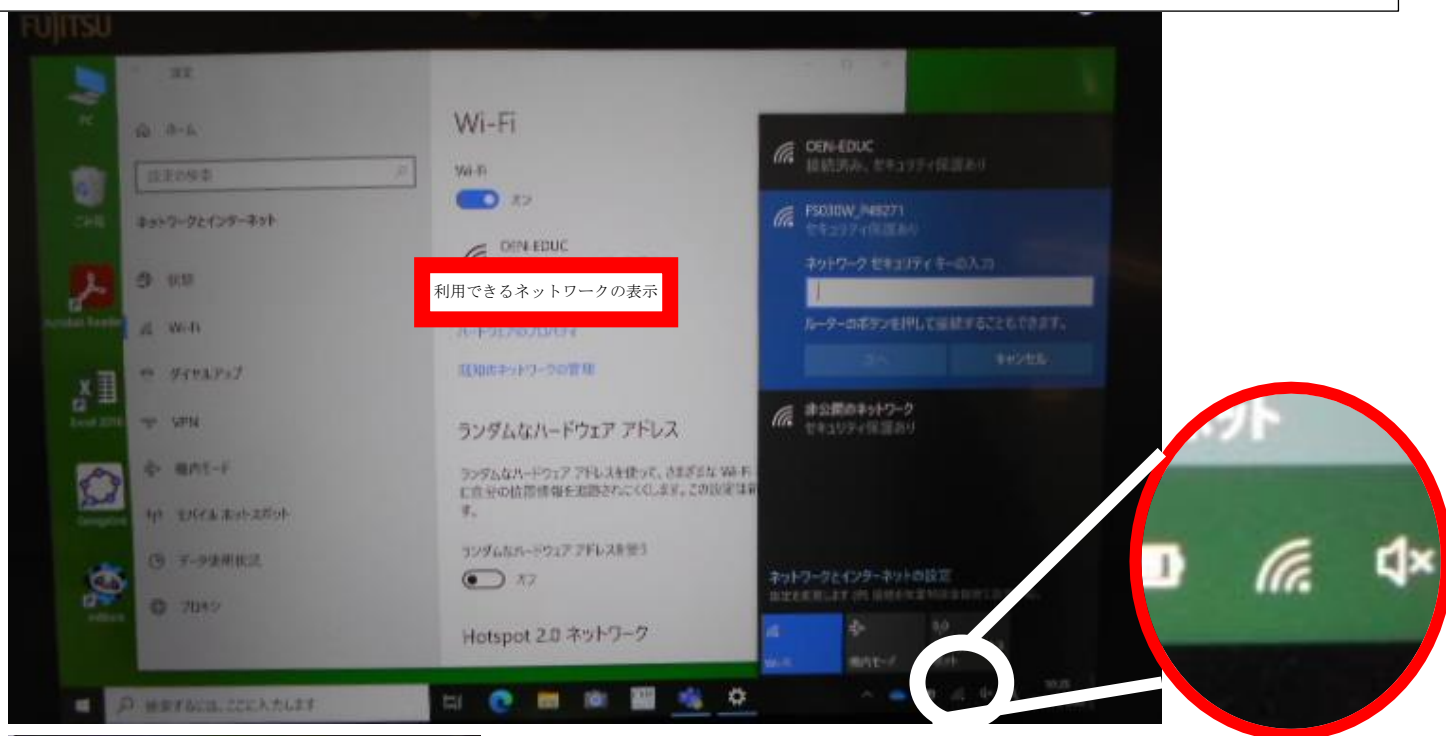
FUJITSU

PC

ごみ箱

Acrobat Reader

Excel 2016

GeoGebra

設定

ホーム

設定の検索

ネットワークとインターネット

状態

Wi-Fi

ダイヤルアップ

VPN

機内モード

モバイル ホットスポット

データ使用状況

プロキシ

Wi-Fi

Wi-Fi

オン

OEN-EDUC

利用できるネットワークの表示

ハードウェアのプロパティ

既知のネットワークの管理

ランダムなハードウェア アドレス

ランダムなハードウェア アドレスを使って、さまざまな Wi-Fi に自分の位置情報を追跡されにくくします。この設定は新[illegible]す。

ランダムなハードウェア アドレスを使う

オフ

Hotspot 2.0 ネットワーク

OEN-EDUC
接続済み、セキュリティ保護あり

FS030W_P48271
セキュリティ保護あり

ネットワーク セキュリティ キーの入力

ルーターのボタンを押して接続することもできます。

次へ

キャンセル

非公開のネットワーク
セキュリティ保護あり

ネットワークとインターネットの設定
設定を変更します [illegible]

Wi-Fi

機内モード

検索するには、ここに入力します

ネット